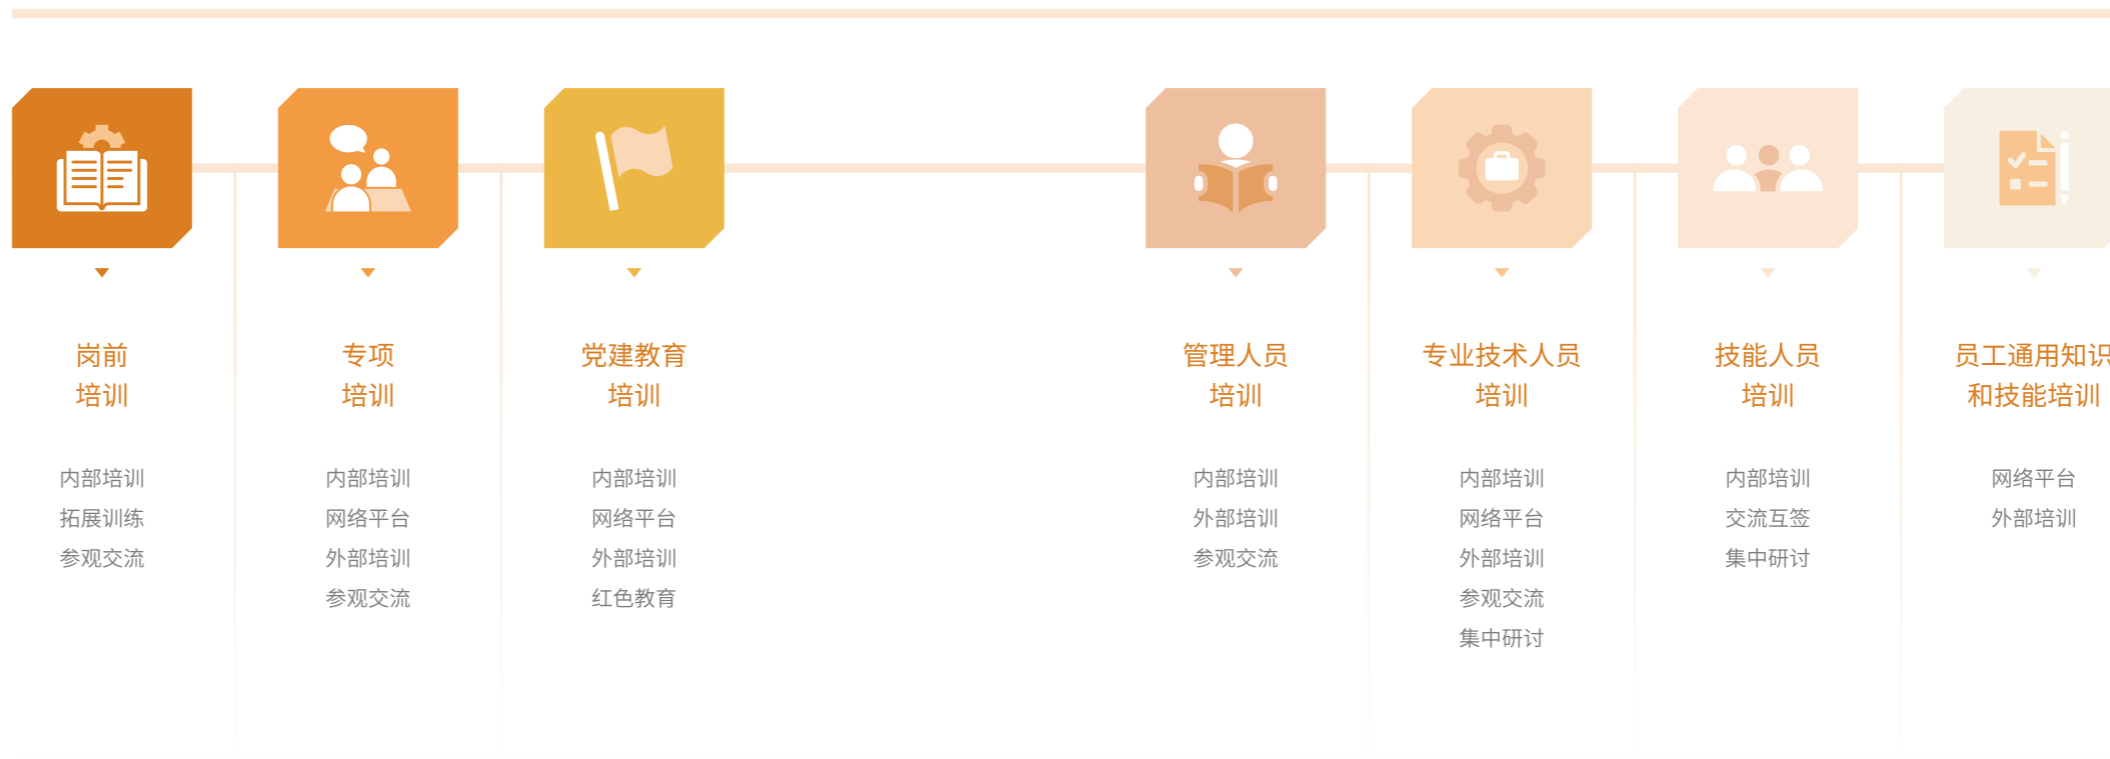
岗前
培训

内部培训
拓展训练
参观交流

专项
培训

内部培训
网络平台
外部培训
参观交流

党建教育
培训

内部培训
网络平台
外部培训
红色教育

管理人员
培训

内部培训
外部培训
参观交流

专业技术人员
培训

内部培训
网络平台
外部培训
参观交流
集中研讨

技能人员
培训

内部培训
交流互签
集中研讨

员工通用知识
和技能培训

网络平台
外部培训